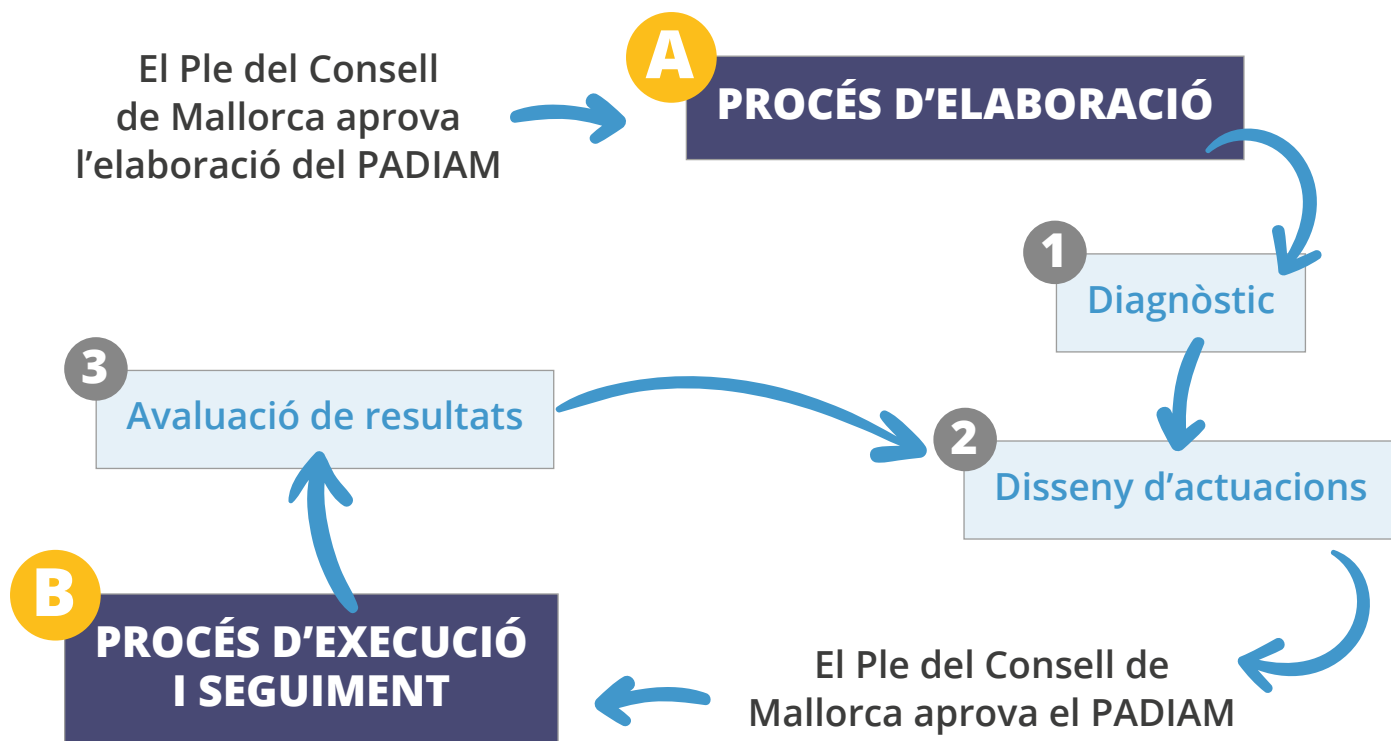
El Ple del Consell de Mallorca aprova l’elaboració del PADIAM

A

PROCÉS D’ELABORACIÓ

1

Diagnòstic

2

Disseny d’actuacions

3

Avaluació de resultats

B

PROCÉS D’EXECUCIÓ I SEGUIMENT

El Ple del Consell de Mallorca aprova el PADIAM